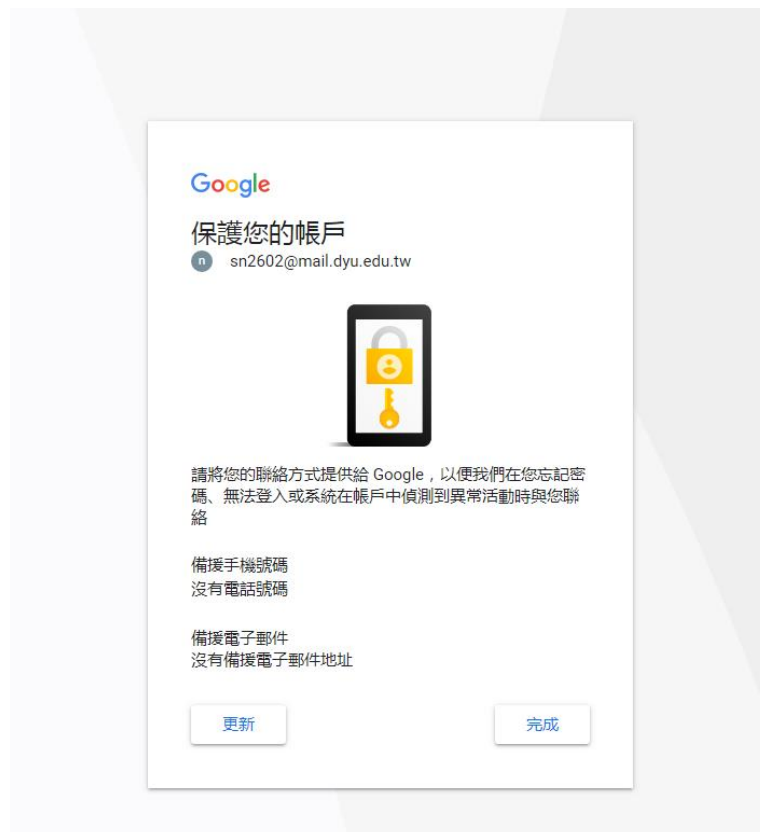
Google

保護您的帳戶

n sn2602@mail.dyu.edu.tw

請將您的聯絡方式提供給 Google，以便我們在您忘記密碼、無法登入或系統在帳戶中偵測到異常活動時與您聯絡

備援手機號碼
沒有電話號碼

備援電子郵件
沒有備援電子郵件地址

更新

完成